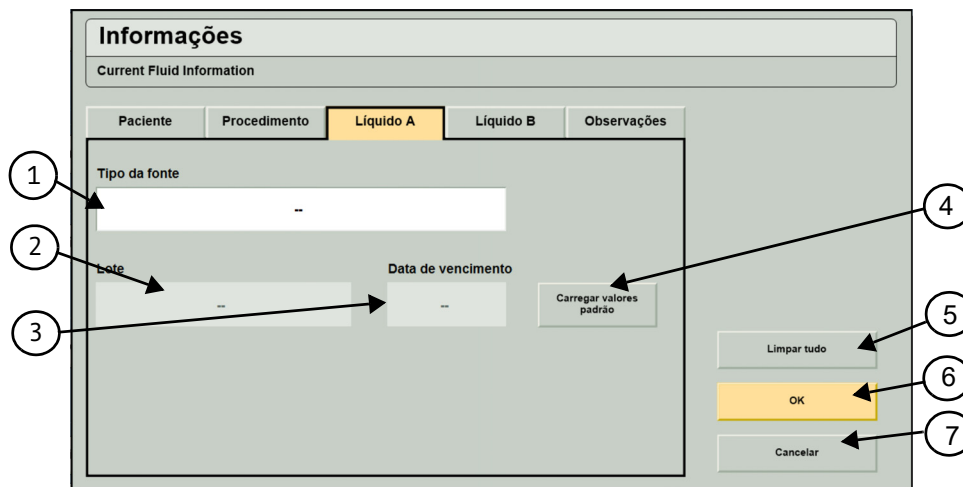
Informações

Current Fluid Information

Paciente | Procedimento | Líquido A | Líquido B | Observações

1

Tipo da fonte

--

2

Lote

--

Data de vencimento

--

3

4

Carregar valores padrão

5

Limpar tudo

6

OK

7

Cancelar